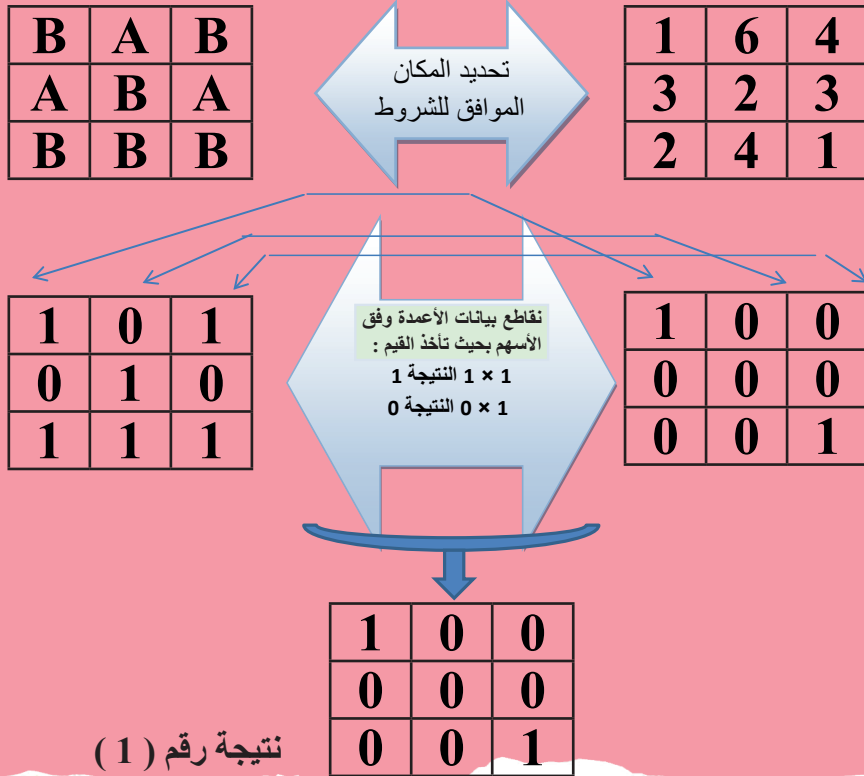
| B | A | B |
|---|---|---|
| A | B | A |
| B | B | B |

تحديد المكان الموافق للشروط

| 1 | 6 | 4 |
|---|---|---|
| 3 | 2 | 3 |
| 2 | 4 | 1 |

| 1 | 0 | 1 |
|---|---|---|
| 0 | 1 | 0 |
| 1 | 1 | 1 |

نقاطع بيانات الأعمدة وفق الأسهم بحيث تأخذ القيم :
1 × 1 النتيجة 1
1 × 0 النتيجة 0

| 1 | 0 | 0 |
|---|---|---|
| 0 | 0 | 0 |
| 0 | 0 | 1 |

| 1 | 0 | 0 |
|---|---|---|
| 0 | 0 | 0 |
| 0 | 0 | 1 |

نتيجة رقم ( 1 )